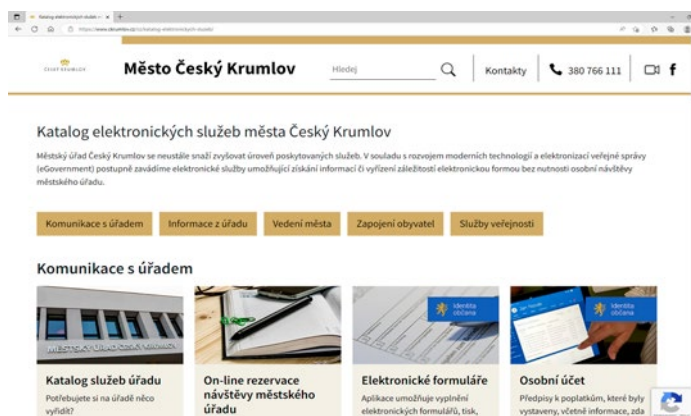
Katalog elektronických služeb m ×

https://www.ckrumlov.cz/cz/katalog-elektronickych-sluzeb/

ČESKÝ KRUMLOV

Město Český Krumlov

Hledej

Kontakty

380 766 111

f

Katalog elektronických služeb města Český Krumlov

Městský úřad Český Krumlov se neustále snaží zvyšovat úroveň poskytovaných služeb. V souladu s rozvojem moderních technologií a elektronizací veřejné správy (eGovernment) postupně zavádíme elektronické služby umožňující získání informací či vyřízení záležitostí elektronickou formou bez nutnosti osobní návštěvy městského úřadu.

Komunikace s úřadem

Informace z úřadu

Vedení města

Zapojení obyvatel

Služby veřejnosti

Komunikace s úřadem

MĚSTSKÝ ÚŘAD ČESKÝ KRUMLOV

Identita občana

Identita občana

Katalog služeb úřadu

Potřebujete si na úřadě něco vyřídit?

On-line rezervace návštěvy městského úřadu

Elektronické formuláře

Aplikace umožňuje vyplnění elektronických formulářů, tisk,

Osobní účet

Předpisy k poplatkům, které byly vystaveny, včetně informace, zda